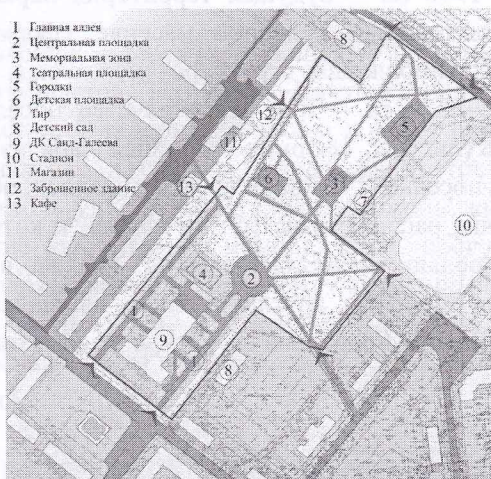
1 Главная аллея
2 Центральная площадка
3 Мемориальная зона
4 Театральная площадка
5 Городки
6 Детская площадка
7 Тир
8 Детский сад
9 ДК Саид-Галеева
10 Стадион
11 Магазин
12 Заброшенное здание
13 Кафе

8
12
11
5
13
6
3
7
10
4
2
1
9
1
8